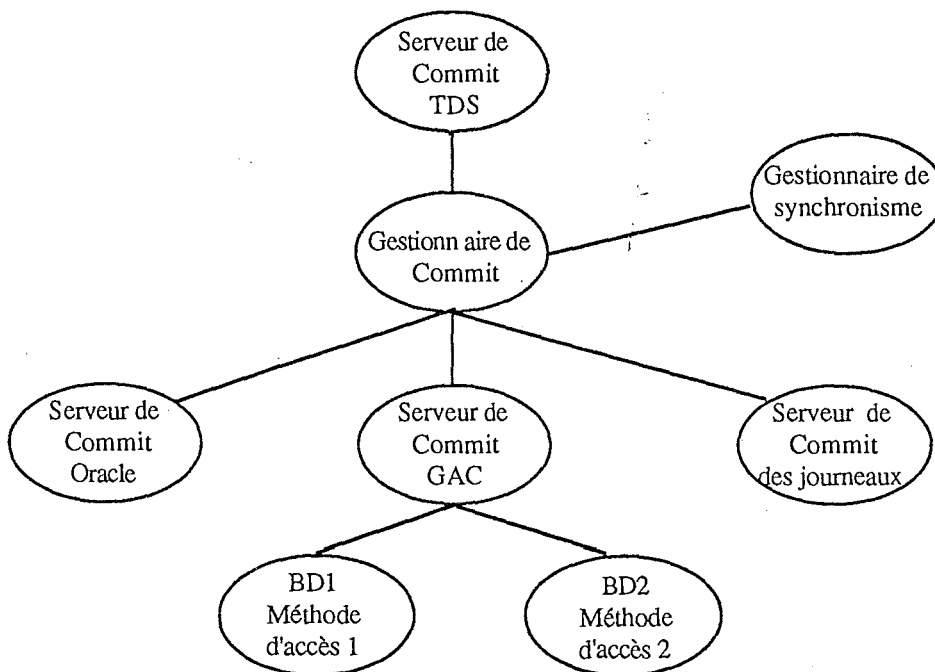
Serveur de Commit TDS

Gestionnaire de synchronisme

Gestionn aire de Commit

Serveur de Commit Oracle

Serveur de Commit GAC

Serveur de Commit des journeaux

BD1 Méthode d'accès 1

BD2 Méthode d'accès 2